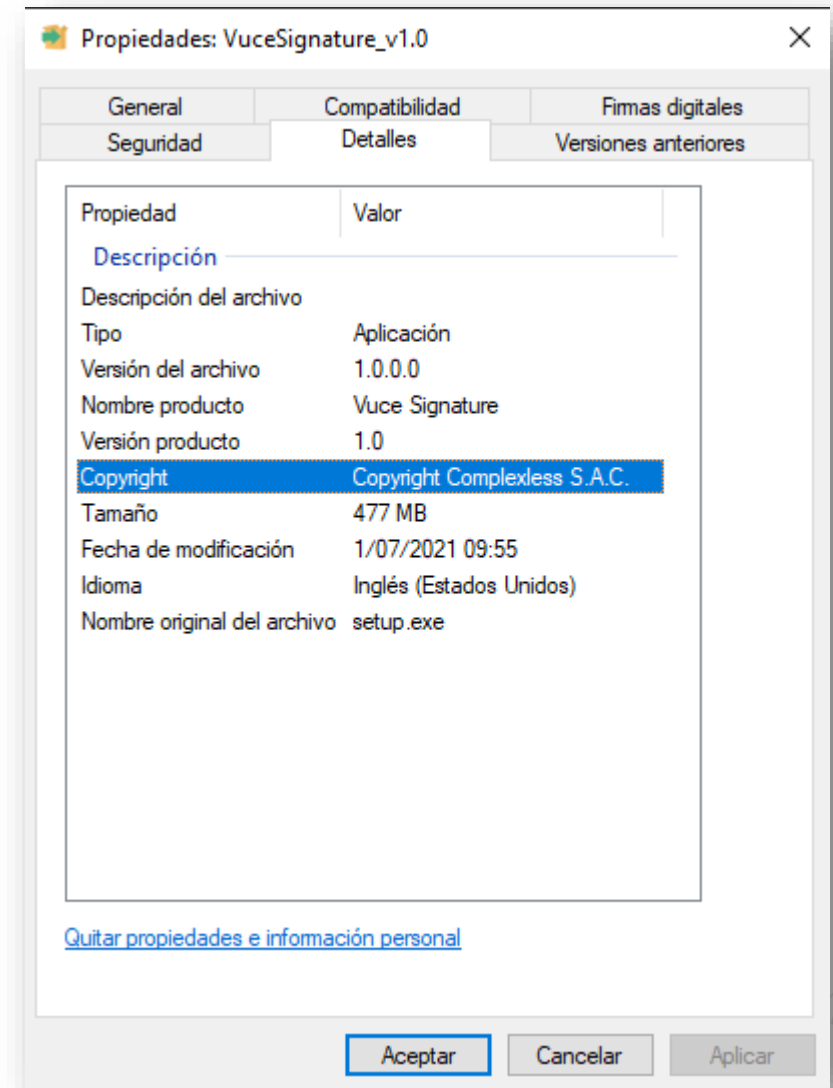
Propiedades: VuceSignature_v1.0

General | Compatibilidad | Firmas digitales
Seguridad | Detalles | Versiones anteriores

| Propiedad | Valor |
|---|---|
| Descripción | |
| Descripción del archivo | |
| Tipo | Aplicación |
| Versión del archivo | 1.0.0.0 |
| Nombre producto | Vuce Signature |
| Versión producto | 1.0 |
| Copyright | Copyright Complexless S.A.C. |
| Tamaño | 477 MB |
| Fecha de modificación | 1/07/2021 09:55 |
| Idioma | Inglés (Estados Unidos) |
| Nombre original del archivo | setup.exe |

Quitar propiedades e información personal

Aceptar Cancelar Aplicar